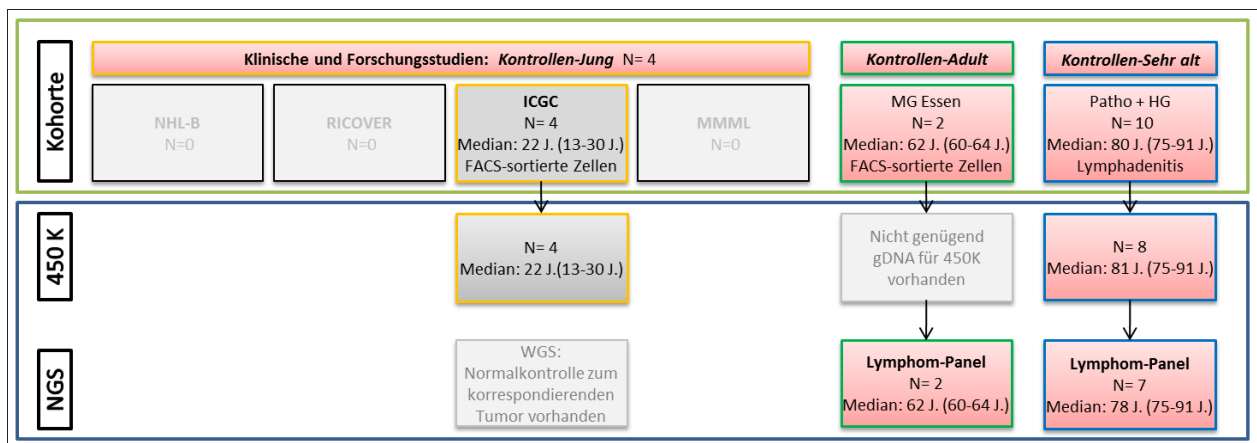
Kohorte

Klinische und Forschungsstudien: *Kontrollen-Jung* N= 4

*Kontrollen-Adult*

*Kontrollen-Sehr alt*

NHL-B
N=0

RICOVER
N=0

ICGC
N= 4
Median: 22 J. (13-30 J.)
FACS-sortierte Zellen

MMML
N=0

MG Essen
N= 2
Median: 62 J. (60-64 J.)
FACS-sortierte Zellen

Patho + HG
N= 10
Median: 80 J. (75-91 J.)
Lymphadenitis

450 K

N= 4
Median: 22 J.(13-30 J.)

Nicht genügend gDNA für 450K vorhanden

N= 8
Median: 81 J. (75-91 J.)

NGS

WGS:
Normalkontrolle zum korrespondierenden Tumor vorhanden

Lymphom-Panel
N= 2
Median: 62 J. (60-64 J.)

Lymphom-Panel
N= 7
Median: 78 J. (75-91 J.)